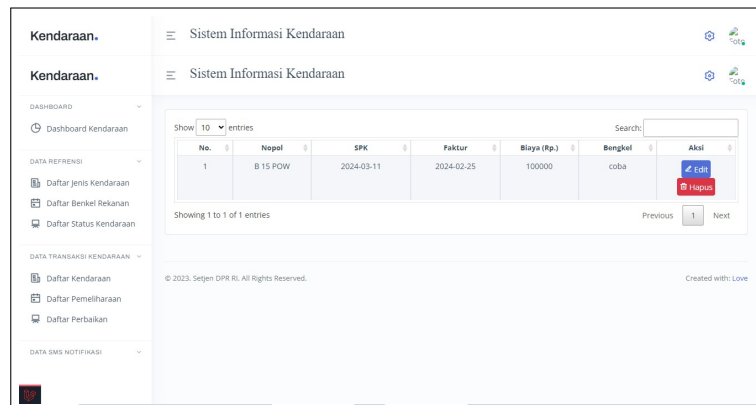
Kendaraan.

Sistem Informasi Kendaraan

Foto

Kendaraan.

Sistem Informasi Kendaraan

Foto

DASHBOARD

Dashboard Kendaraan

DATA REFRENSI

Daftar Jenis Kendaraan

Daftar Benkel Rekanan

Daftar Status Kendaraan

DATA TRANSAKSI KENDARAAN

Daftar Kendaraan

Daftar Pemeliharaan

Daftar Perbaikan

DATA SMS NOTIFIKASI

Show 10 entries

Search:

| No. | Nopol | SPK | Faktur | Biaya (Rp.) | Bengkel | Aksi |
|---|---|---|---|---|---|---|
| 1 | B 15 POW | 2024-03-11 | 2024-02-25 | 100000 | coba | Edit Hapus |

Showing 1 to 1 of 1 entries

Previous 1 Next

© 2023. Setjen DPR RI. All Rights Reserved.

Created with: Love